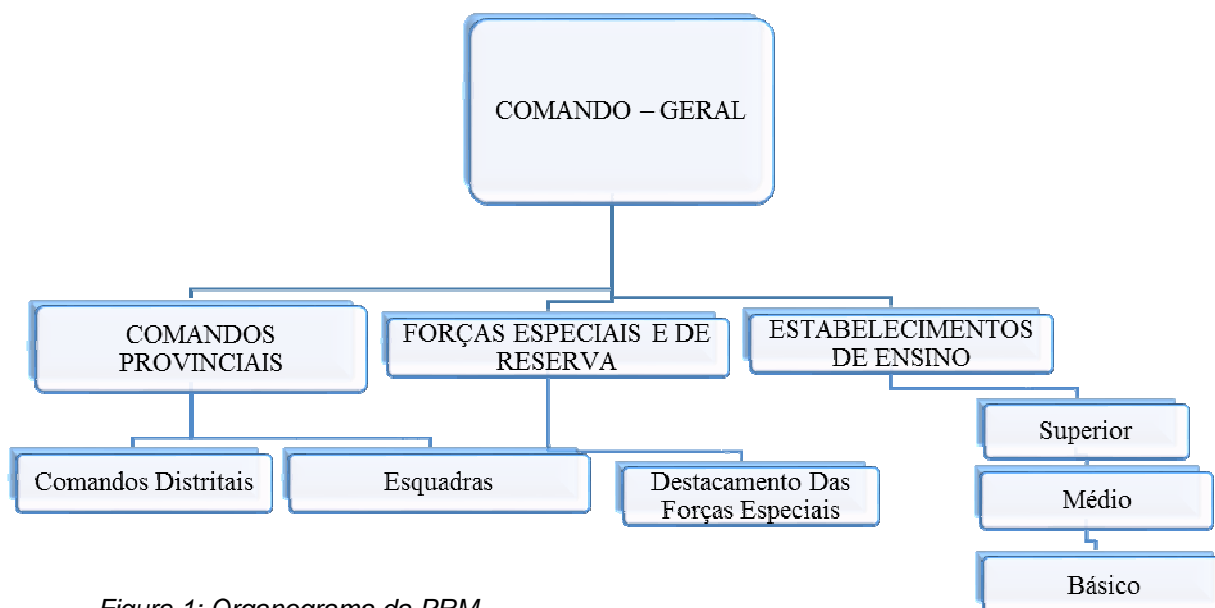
COMANDO – GERAL

COMANDOS PROVINCIAIS

FORÇAS ESPECIAIS E DE RESERVA

ESTABELECIMENTOS DE ENSINO

Comandos Distritais

Esquadras

Destacamento Das Forças Especiais

Superior

Médio

Básico

Figura 1: Organograma da PRM